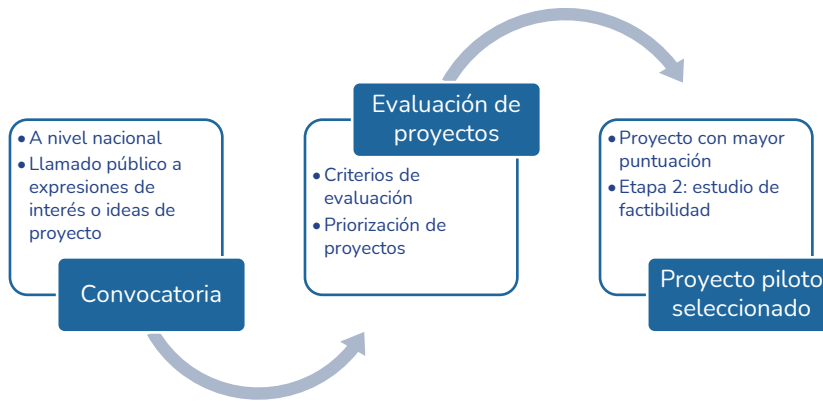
• A nivel nacional
• Llamado público a expresiones de interés o ideas de proyecto

Convocatoria

Evaluación de proyectos

• Criterios de evaluación
• Priorización de proyectos

• Proyecto con mayor puntuación
• Etapa 2: estudio de factibilidad

Proyecto piloto seleccionado